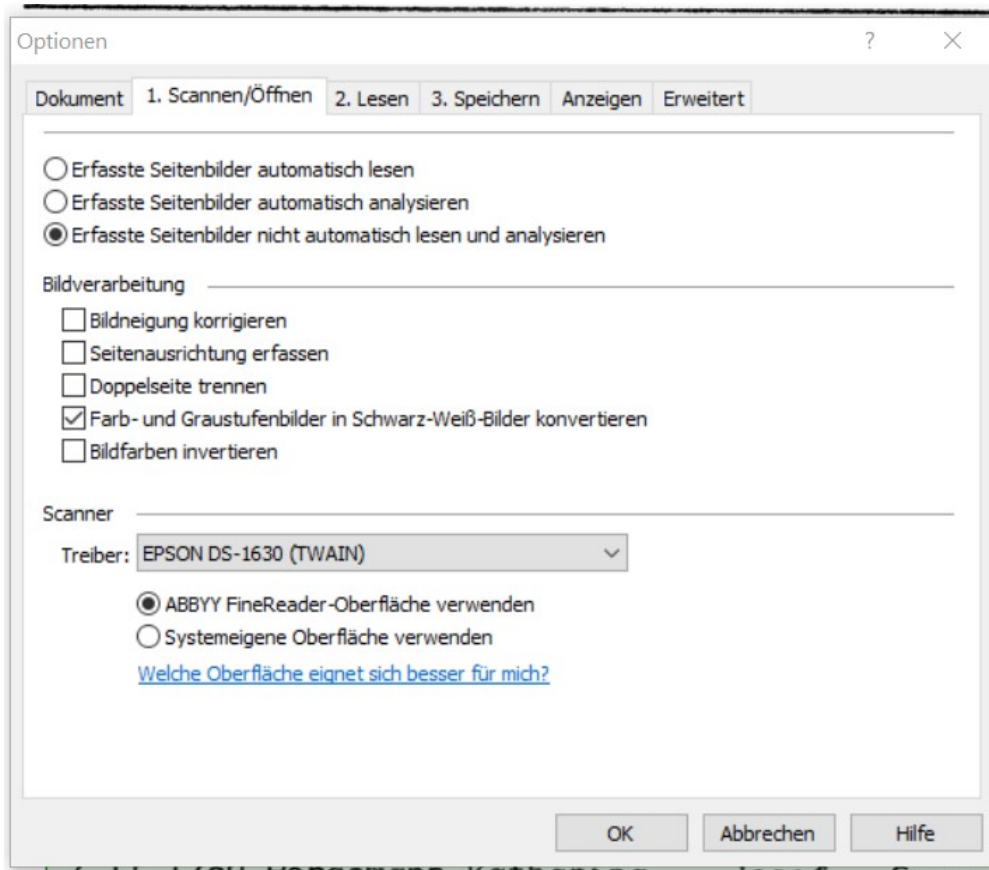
Optionen

?

Dokument | 1. Scannen/Öffnen | 2. Lesen | 3. Speichern | Anzeigen | Erweitert

Erfasste Seitenbilder automatisch lesen
Erfasste Seitenbilder automatisch analysieren
Erfasste Seitenbilder nicht automatisch lesen und analysieren

Bildverarbeitung
Bildneigung korrigieren
Seitenausrichtung erfassen
Doppelseite trennen
Farb- und Graustufenbilder in Schwarz-Weiß-Bilder konvertieren
Bildfarben invertieren

Scanner
Treiber: EPSON DS-1630 (TWAIN)
ABBYY FineReader-Oberfläche verwenden
Systemeigene Oberfläche verwenden
Welche Oberfläche eignet sich besser für mich?

OK | Abbrechen | Hilfe

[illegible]